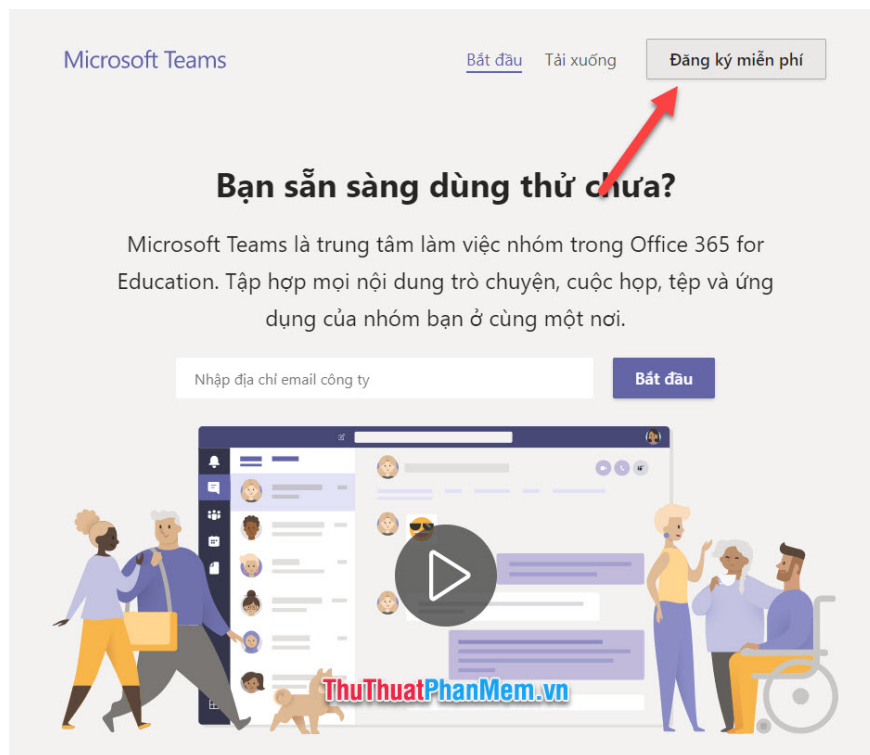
Microsoft Teams

Bắt đầu Tải xuống Đăng ký miễn phí

Bạn sẵn sàng dùng thử chưa?

Microsoft Teams là trung tâm làm việc nhóm trong Office 365 for Education. Tập hợp mọi nội dung trò chuyện, cuộc họp, tệp và ứng dụng của nhóm bạn ở cùng một nơi.

Nhập địa chỉ email công ty

Bắt đầu

ThuThuatPhanMem.vn